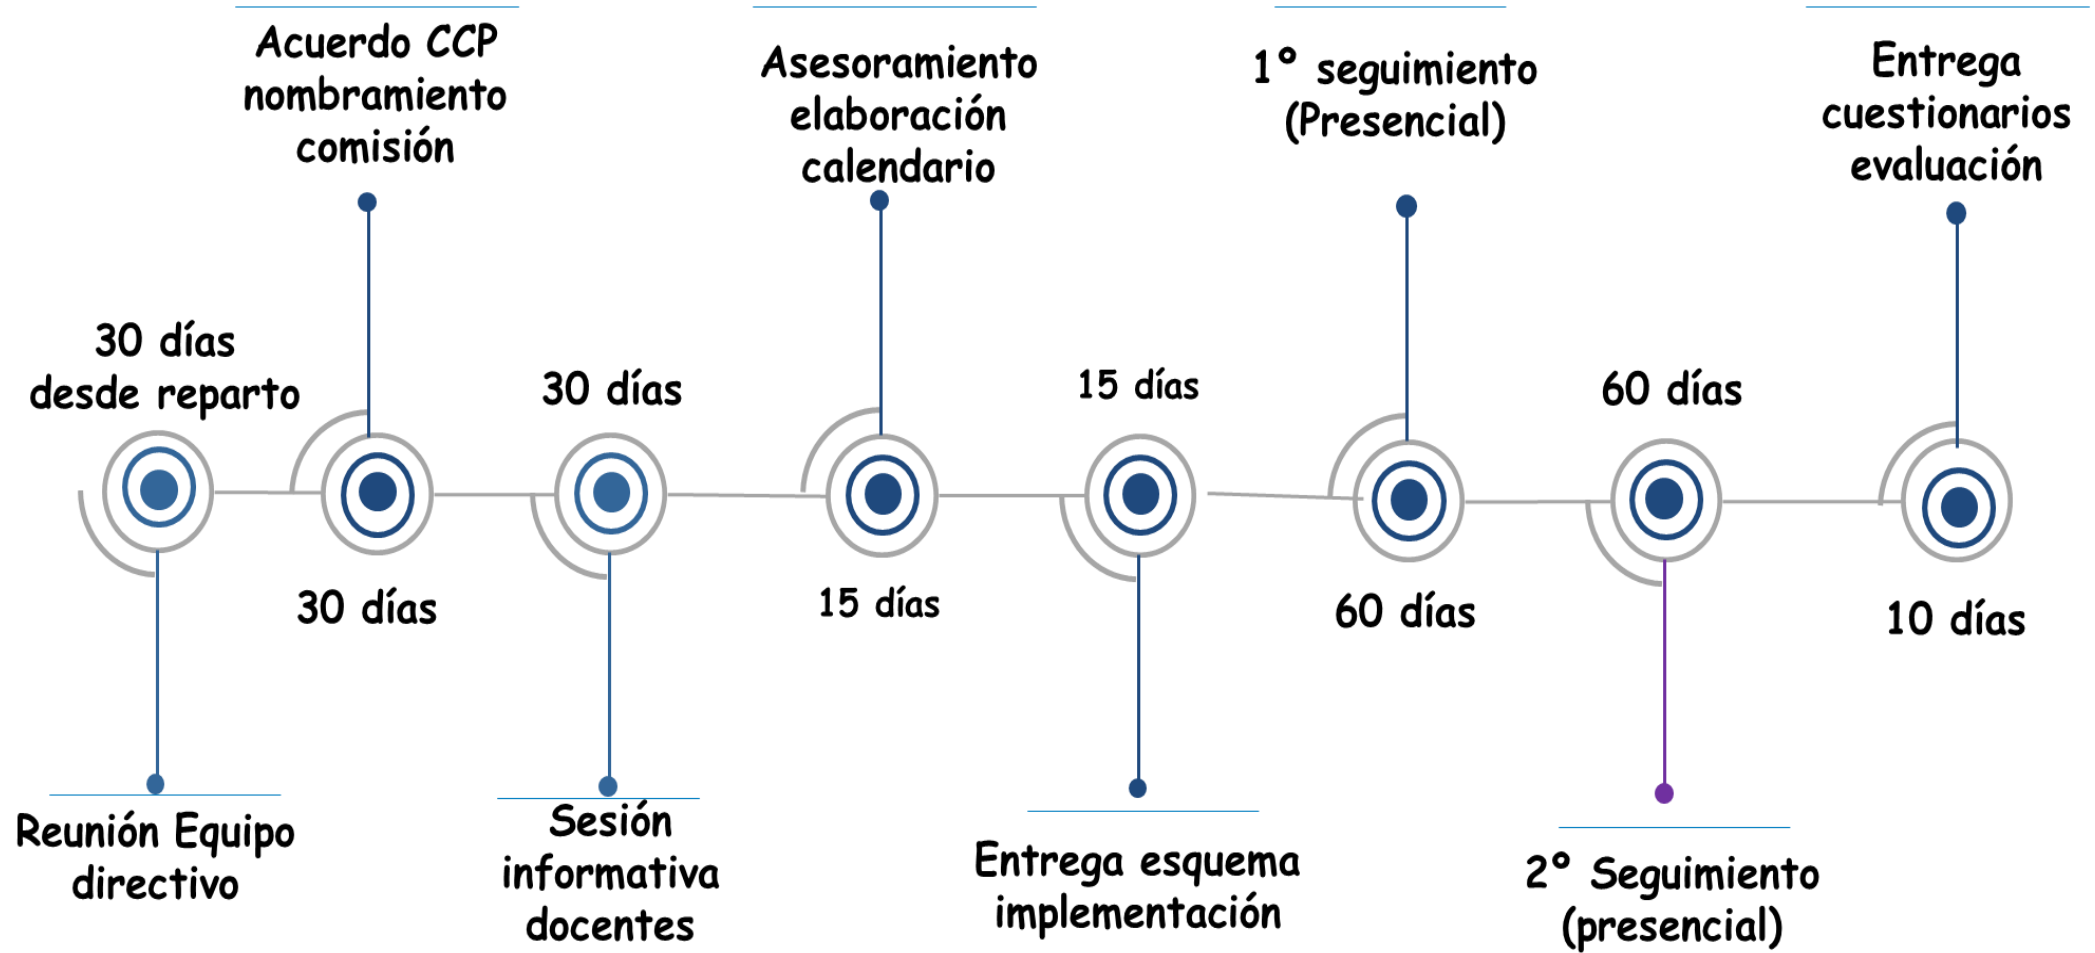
Acuerdo CCP nombramiento comisión

Asesoramiento elaboración calendario

1° seguimiento (Presencial)

Entrega cuestionarios evaluación

30 días desde reparto

30 días

15 días

60 días

30 días

15 días

60 días

10 días

Reunión Equipo directivo

Sesión informativa docentes

Entrega esquema implementación

2° Seguimiento (presencial)